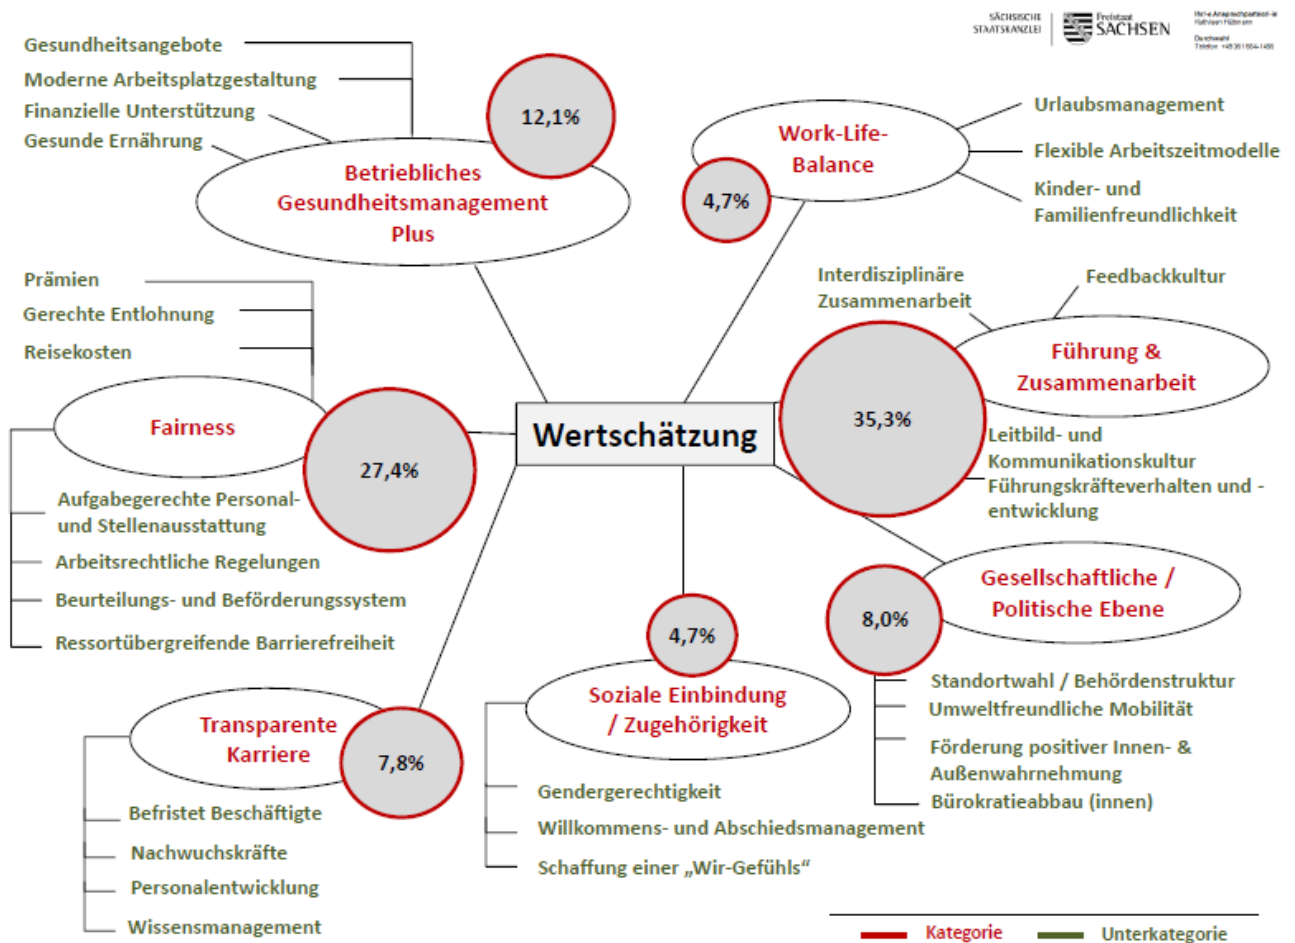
SÄCHSISCHE STAATSKANZLEI

Freistaat SACHSEN

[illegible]

Gesundheitsangebote
Moderne Arbeitsplatzgestaltung
Finanzielle Unterstützung
Gesunde Ernährung

12,1%

Betriebliches Gesundheitsmanagement Plus

Work-Life-Balance

4,7%

Urlaubsmanagement
Flexible Arbeitszeitmodelle
Kinder- und Familienfreundlichkeit

Prämien
Gerechte Entlohnung
Reisekosten

Interdisziplinäre Zusammenarbeit
Feedbackkultur

Führung & Zusammenarbeit

35,3%

Fairness

27,4%

Wertschätzung

Leitbild- und Kommunikationskultur
Führungskräfteverhalten und -entwicklung

Aufgabegerechte Personal- und Stellenausstattung
Arbeitsrechtliche Regelungen
Beurteilungs- und Beförderungssystem
Ressortübergreifende Barrierefreiheit

Gesellschaftliche / Politische Ebene

8,0%

4,7%

Soziale Einbindung / Zugehörigkeit

Standortwahl / Behördenstruktur
Umweltfreundliche Mobilität
Förderung positiver Innen- & Außenwahrnehmung
Bürokratieabbau (innen)

Transparente Karriere

7,8%

Gendergerechtigkeit
Willkommens- und Abschiedsmanagement
Schaffung einer „Wir-Gefühls“

Befristet Beschäftigte
Nachwuchskräfte
Personalentwicklung
Wissensmanagement

Kategorie
Unterkategorie